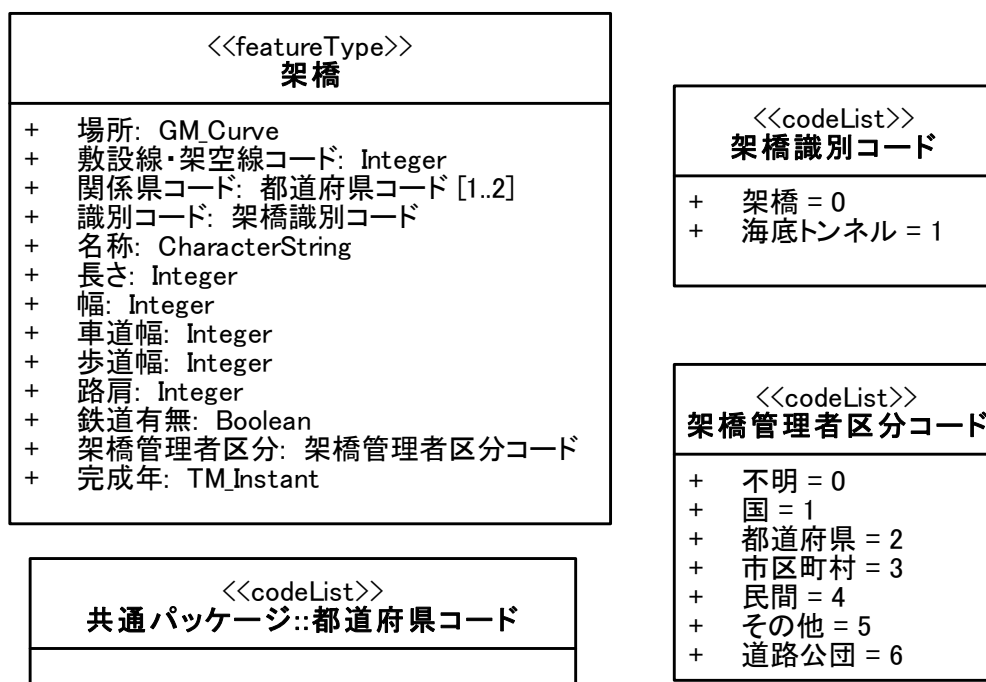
<<featureType>>
架橋

+ 場所: GM_Curve
+ 敷設線・架空線コード: Integer
+ 関係県コード: 都道府県コード [1..2]
+ 識別コード: 架橋識別コード
+ 名称: CharacterString
+ 長さ: Integer
+ 幅: Integer
+ 車道幅: Integer
+ 歩道幅: Integer
+ 路肩: Integer
+ 鉄道有無: Boolean
+ 架橋管理者区分: 架橋管理者区分コード
+ 完成年: TM_Instant

<<codeList>>
共通パッケージ::都道府県コード

<<codeList>>
架橋識別コード

+ 架橋 = 0
+ 海底トンネル = 1

<<codeList>>
架橋管理者区分コード

+ 不明 = 0
+ 国 = 1
+ 都道府県 = 2
+ 市区町村 = 3
+ 民間 = 4
+ その他 = 5
+ 道路公団 = 6